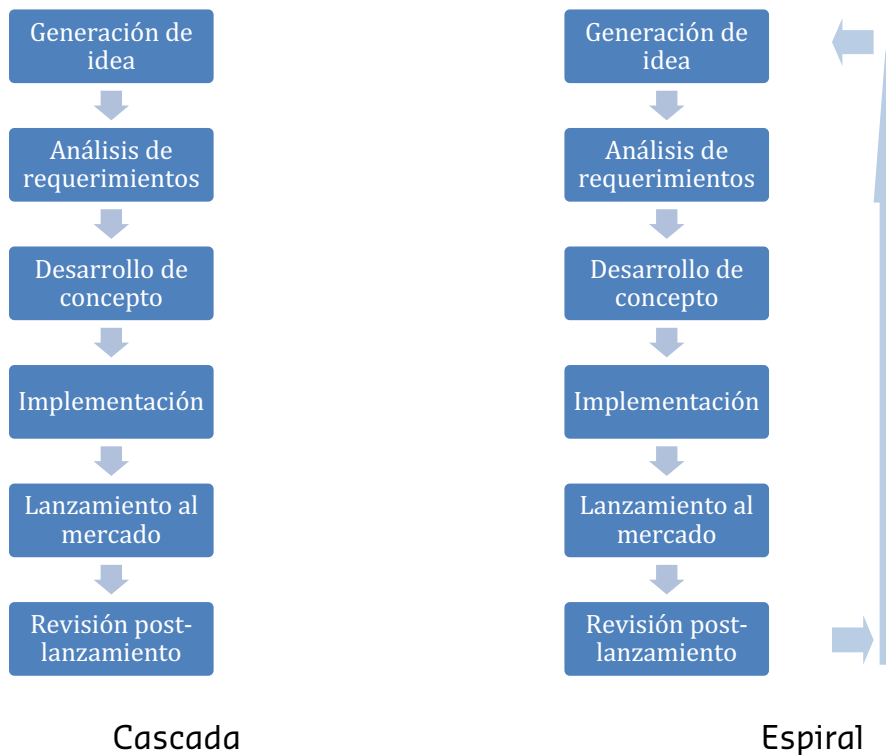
Generación de idea

Análisis de requerimientos

Desarrollo de concepto

Implementación

Lanzamiento al mercado

Revisión post-lanzamiento

Cascada

Generación de idea

Análisis de requerimientos

Desarrollo de concepto

Implementación

Lanzamiento al mercado

Revisión post-lanzamiento

Espiral